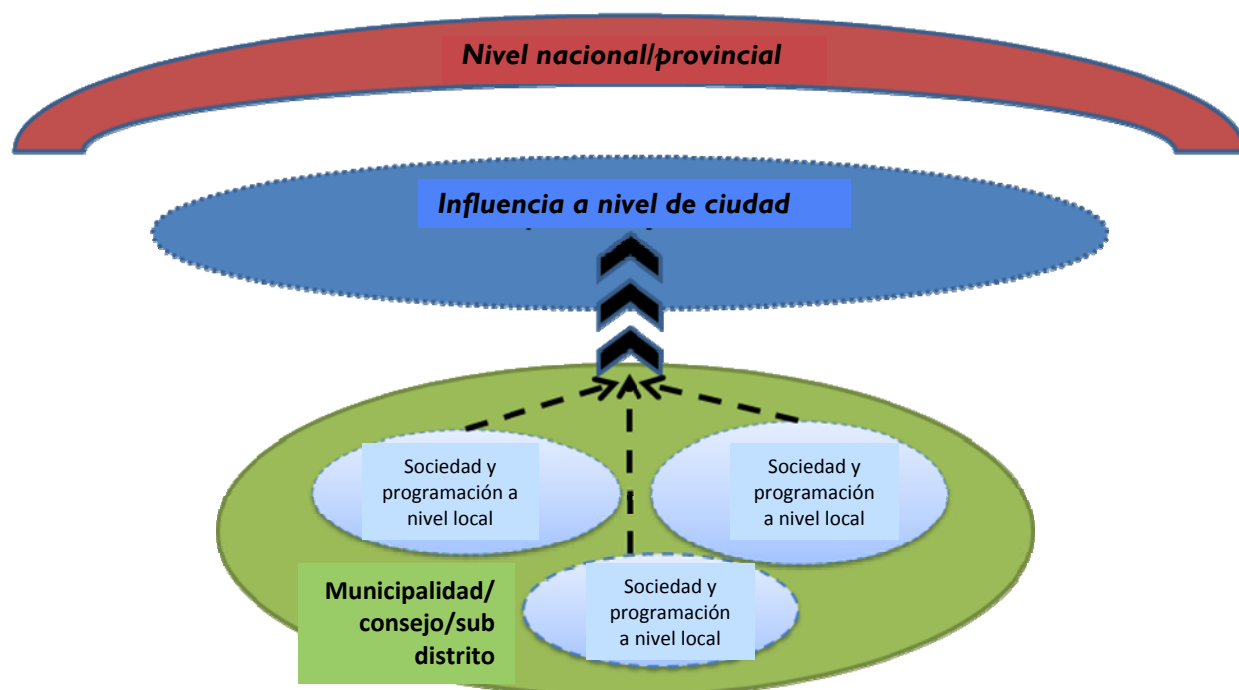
Nivel nacional/provincial

Influencia a nivel de ciudad

Sociedad y programación a nivel local

Sociedad y programación a nivel local

Sociedad y programación a nivel local

Municipalidad/ consejo/sub distrito